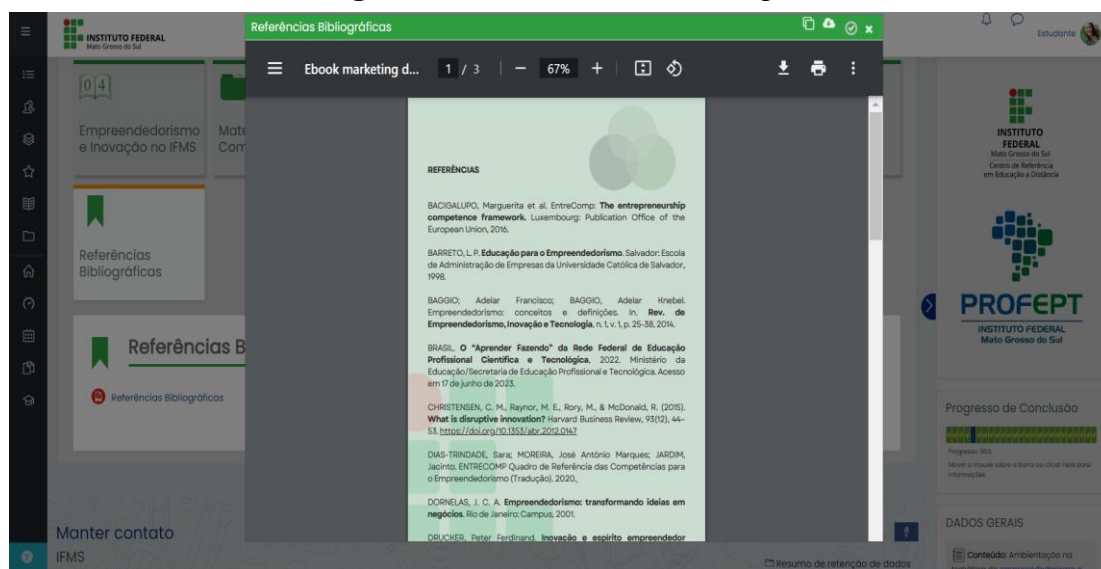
INSTITUTO FEDERAL
Mato Grosso do Sul

Referências Bibliográficas

Estudante

04

Empreendedorismo e Inovação no IFMS

Mate Com

Referências Bibliográficas

Referências B

Referências Bibliográficas

Manter contato

IFMS

Ebook marketing d... 1 / 3 — 67% +

REFERÊNCIAS

BACIGALUPO, Marguerita et al. EntreComp: **The entrepreneurship competence framework.** Luxembourg: Publication Office of the European Union, 2016.

BARRETO, L. P. **Educação para o Empreendedorismo**. Salvador: Escola de Administração de Empresas da Universidade Católica de Salvador, 1998.

BAGGIO; Adelar Francisco; BAGGIO, Adelar Knebel. Empreendedorismo: conceitos e definições. In. **Rev. de Empreendedorismo, Inovação e Tecnologia**, n. 1, v. 1, p. 25-38, 2014.

BRASIL. **O "Aprender Fazendo" da Rede Federal de Educação Profissional Científica e Tecnológica**, 2022. Ministério da Educação/Secretaria de Educação Profissional e Tecnológica. Acesso em 17 de junho de 2023.

CHRISTENSEN, C. M., Raynor, M. E., Rory, M., & McDonald, R. (2015). **What is disruptive innovation?** Harvard Business Review, 93(12), 44-53. https://doi.org/10.1353/abr.2012.0147

DIAS-TRINDADE, Sara; MOREIRA, José António Marques; JARDIM, Jacinto. ENTRECOMP Quadro de Referência das Competências para o Empreendedorismo (Tradução). 2020.

DORNELAS, J. C. A. **Empreendedorismo: transformando ideias em negócios**. Rio de Janeiro: Campus, 2001.

DRUCKER, Peter Ferdinand. **Inovação e espírito empreendedor**

INSTITUTO FEDERAL
Mato Grosso do Sul
Centro de Referência em Educação a Distância

PROFEPT
INSTITUTO FEDERAL
Mato Grosso do Sul

Progresso de Conclusão

Progresso: 95%
Mover o mouse sobre a barra ou clicar nela para informações

DADOS GERAIS

Conteúdo: Ambientação na

Resumo de retenção de dados